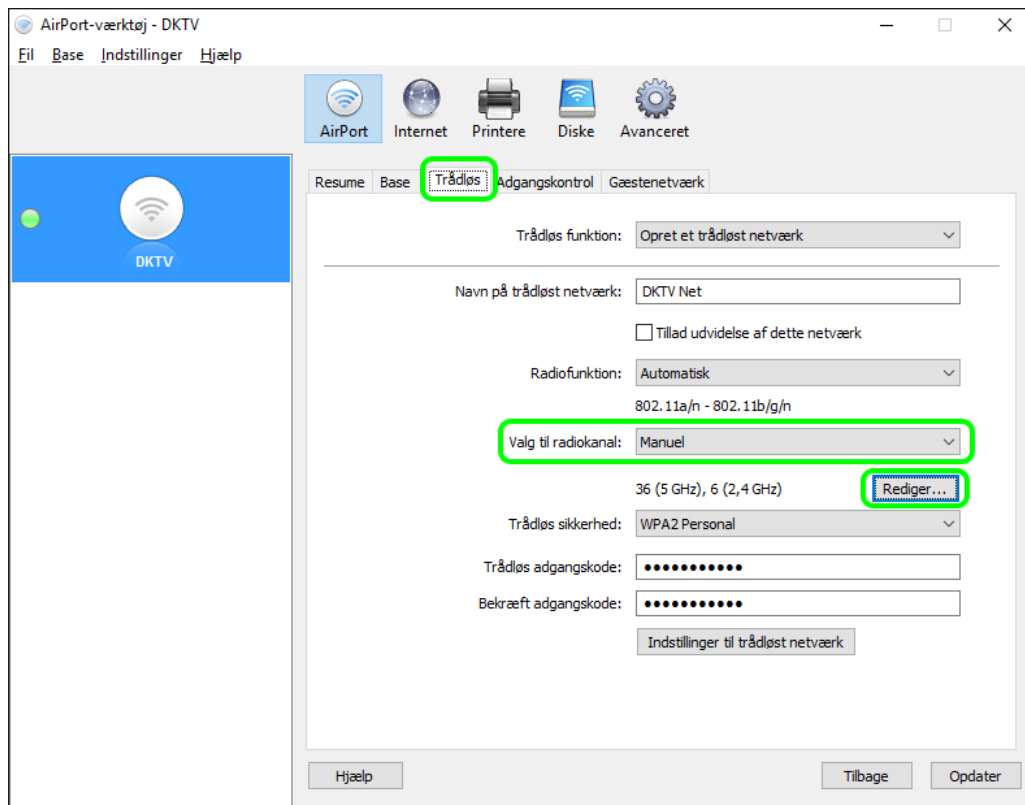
AirPort-værktøj - DKTV

Fil Base Indstillinger Hjælp

AirPort Internet Printere Diske Avanceret

DKTV

Resume Base Trådløs Adgangskontrol Gæstenetværk

Trådløs funktion: Opret et trådløst netværk

Navn på trådløst netværk: DKTV Net

Tillad udvidelse af dette netværk

Radiofunktion: Automatisk

802.11a/n - 802.11b/g/n

Valg til radiokanal: Manuel

36 (5 GHz), 6 (2,4 GHz) Rediger...

Trådløs sikkerhed: WPA2 Personal

Trådløs adgangskode: ●●●●●●●●●●●

Bekræft adgangskode: ●●●●●●●●●●●

Indstillinger til trådløst netværk

Hjælp Tilbage Opdater